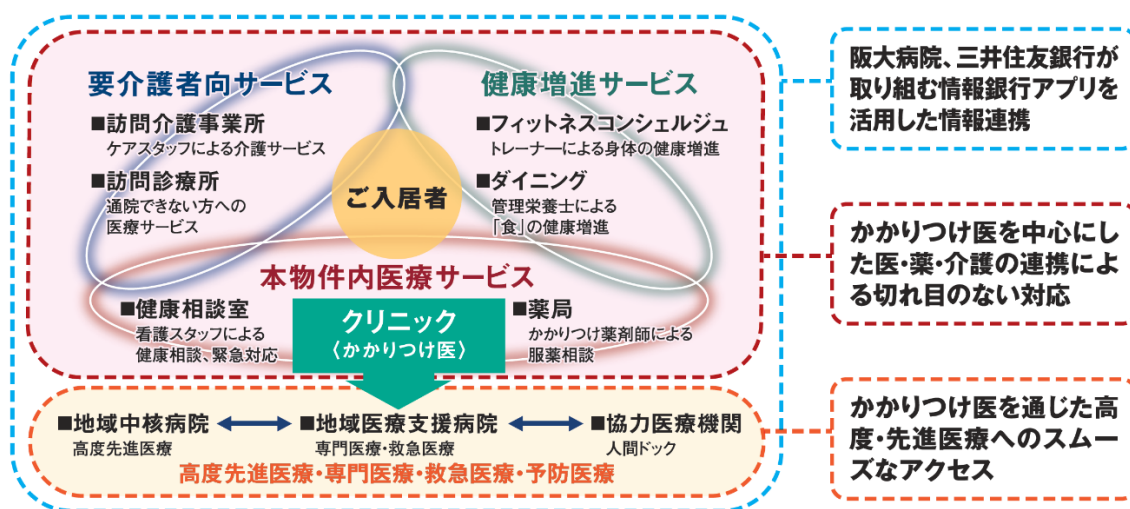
要介護者向サービス

■訪問介護事業所
ケアスタッフによる介護サービス

■訪問診療所
通院できない方への医療サービス

健康増進サービス

■フィットネスコンシェルジュ
トレーナーによる身体の健康増進

■ダイニング
管理栄養士による「食」の健康増進

ご入居者

本物件内医療サービス

■健康相談室
看護スタッフによる健康相談、緊急対応

クリニック
〈かかりつけ医〉

■薬局
かかりつけ薬剤師による服薬相談

■地域中核病院
高度先進医療

■地域医療支援病院
専門医療・救急医療

■協力医療機関
人間ドック

高度先進医療・専門医療・救急医療・予防医療

阪大病院、三井住友銀行が取り組む情報銀行アプリを活用した情報連携

かかりつけ医を中心にした医・薬・介護の連携による切れ目のない対応

かかりつけ医を通じた高度・先進医療へのスムーズなアクセス